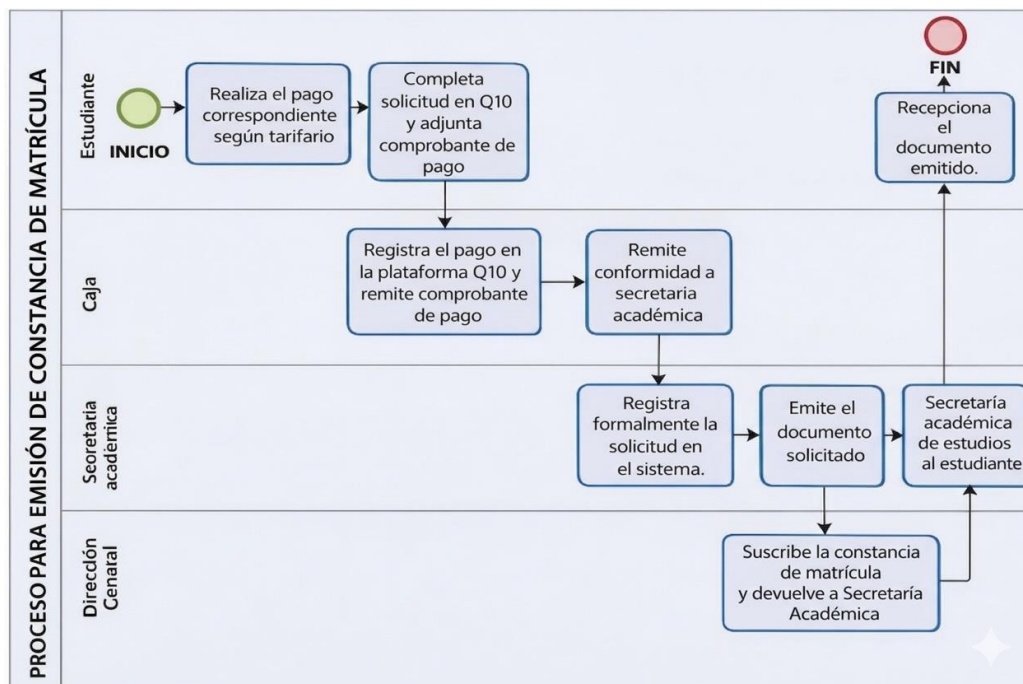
PROCESO PARA EMISIÓN DE CONSTANCIA DE MATRÍCULA

Estudiante

INICIO

Realiza el pago correspondiente según tarifario

Completa solicitud en Q10 y adjunta comprobante de pago

FIN

Recepciona el documento emitido.

Caja

Registra el pago en la plataforma Q10 y remite comprobante de pago

Remite conformidad a secretaria académica

Seoretaria académica

Registra formalmente la solicitud en el sistema.

Emite el documento solicitado

Secretaría académica de estudios al estudiante

Dirección Genaral

Suscribe la constancia de matrícula y devuelve a Secretaría Académica